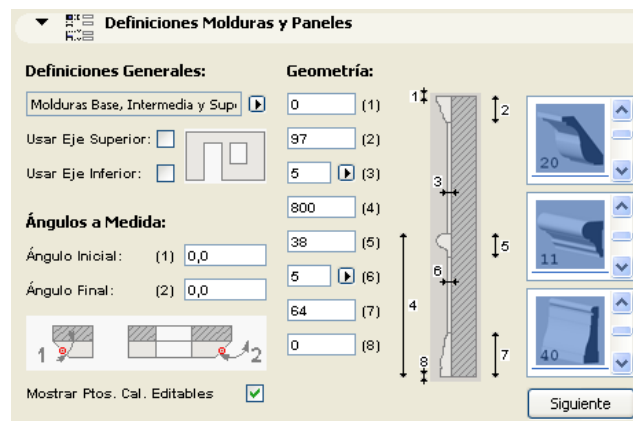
Definiciones Molduras y Paneles

Definiciones Generales:

Molduras Base, Intermedia y Supe

Usar Eje Superior:

Usar Eje Inferior:

Ángulos a Medida:

Ángulo Inicial: (1) 0,0

Ángulo Final: (2) 0,0

1 2

Mostrar Ptos. Cal. Editables

Geometría:

0 (1)

97 (2)

5 (3)

800 (4)

38 (5)

5 (6)

64 (7)

0 (8)

1 2 3 5 6 4 8 7

20

11

40

Siguiente